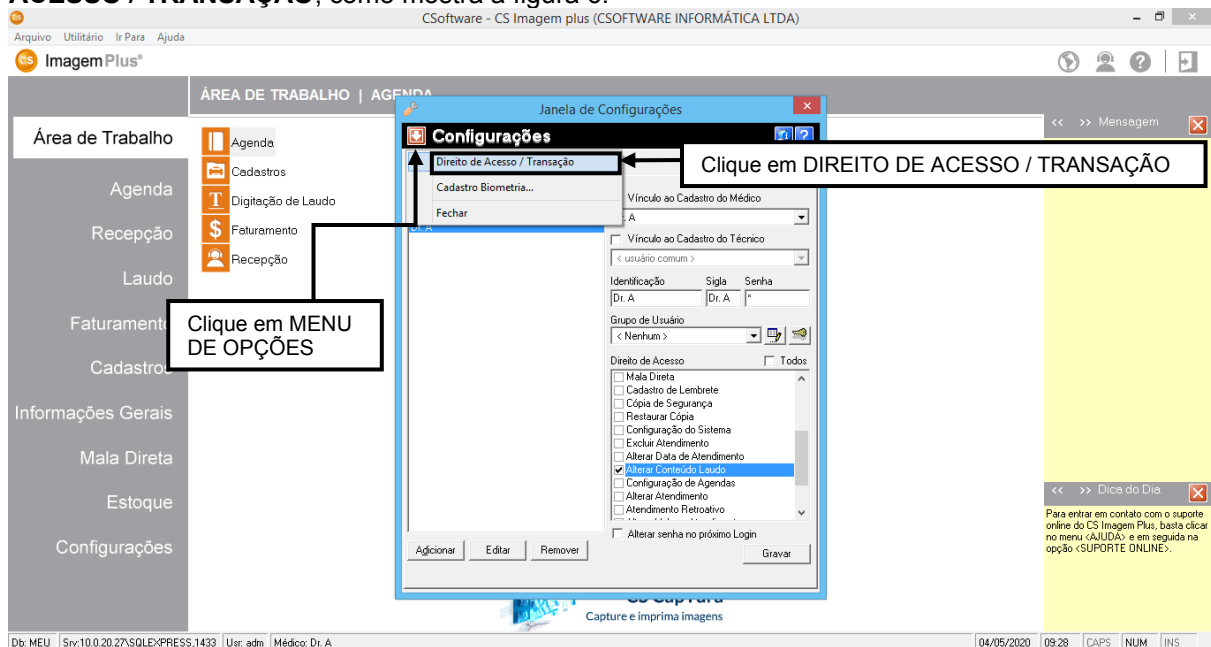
ACESSO / TRANSAÇÃO, como mostra a figura 3.
CSoftware - CS Imagem plus (CSOFTWARE INFORMÁTICA LTDA)
Arquivo Utilitário Ir Para Ajuda
Imagem Plus®
ÁREA DE TRABALHO | AGENDA
Área de Trabalho
Agenda
Recepção
Laudo
Faturamento
Cadastros
Informações Gerais
Mala Direta
Estoque
Configurações
Agenda
Cadastros
Digitação de Laudo
Faturamento
Recepção
Janela de Configurações
Configurações
Direito de Acesso / Transação
Cadastro Biometria...
Fechar
Dr. A
Clique em DIREITO DE ACESSO / TRANSAÇÃO
Clique em MENU DE OPÇÕES
Vínculo ao Cadastro do Médico
A
Vínculo ao Cadastro do Técnico
< usuário comum >
Identificação
Sigla
Senha
Dr. A
Dr. A
*
Grupo de Usuário
< Nenhum >
Direito de Acesso
Todos
Mala Direta
Cadastro de Lembrete
Cópia de Segurança
Restaurar Cópia
Configuração do Sistema
Excluir Atendimento
Alterar Data de Atendimento
Alterar Conteúdo Laudo
Configuração de Agendas
Alterar Atendimento
Atendimento Retroativo
Alterar senha no próximo Login
Adicionar
Editar
Remover
Gravar
<< >> Mensagem
<< >> Dica do Dia
Para entrar em contato com o suporte online do CS Imagem Plus, basta clicar no menu <AJUDA> e em seguida na opção <SUPORTE ONLINE>.
CS CapTura
Capture e imprima imagens
Db: MEU
Srv:10.0.20.27\SQLEXPRESS,1433
Usr: adm
Médico: Dr. A
04/05/2020
09:28
CAPS
NUM
INS